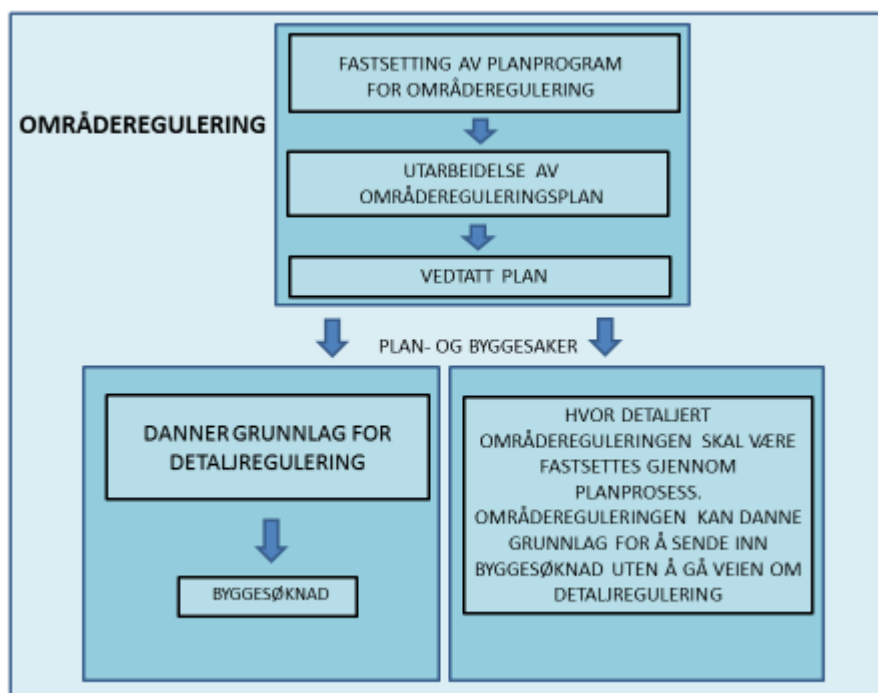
OMRÅDEREGULERING

FASTSETTING AV PLANPROGRAM FOR OMRÅDEREGULERING

UTARBEIDELSE AV OMRÅDEREGULERINGSPLAN

VEDTATT PLAN

PLAN- OG BYGGESAKER

DANNER GRUNNLAG FOR DETALJREGULERING

BYGGESØKNAD

HVOR DETALJERT OMRÅDEREGULERINGEN SKAL VÆRE FASTSETTES GJENNOM PLANPROSESS. OMRÅDEREGULERINGEN KAN DANNE GRUNNLAG FOR Å SENDE INN BYGGESØKNAD UTEN Å GÅ VEIEN OM DETALJREGULERING